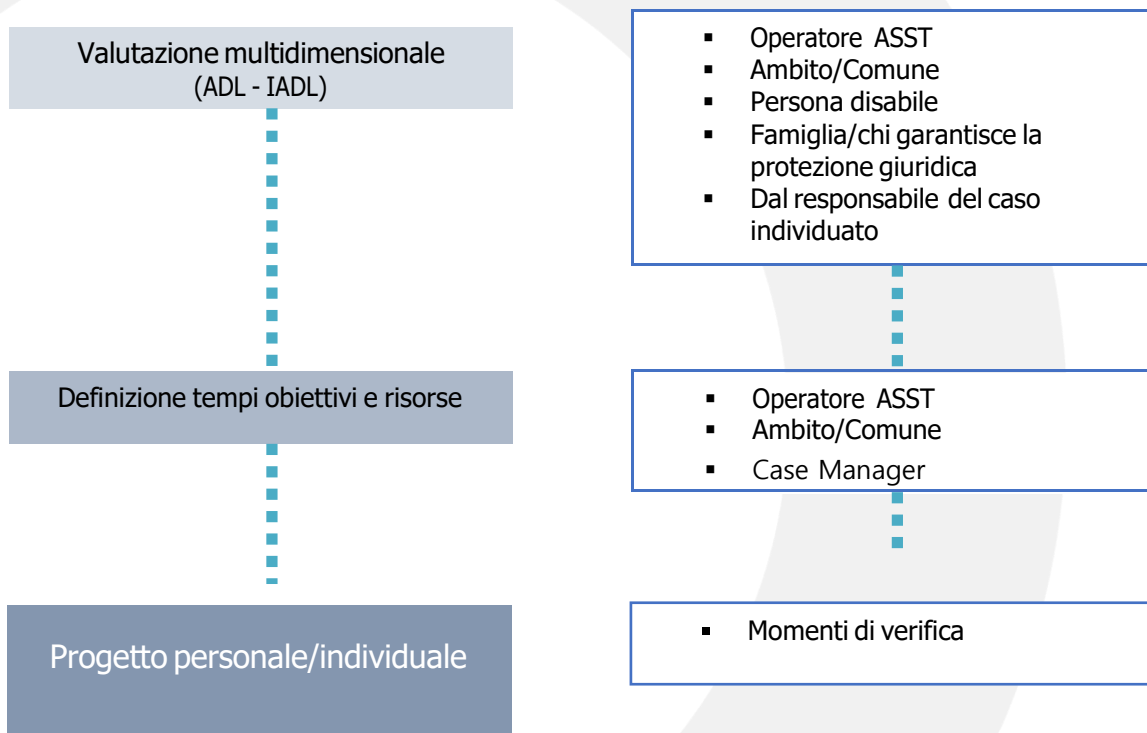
Valutazione multidimensionale
(ADL - IADL)

- Operatore ASST
- Ambito/Comune
- Persona disabile
- Famiglia/chi garantisce la protezione giuridica
- Dal responsabile del caso individuato

Definizione tempi obiettivi e risorse

- Operatore ASST
- Ambito/Comune
- Case Manager

Progetto personale/individuale

- Momenti di verifica